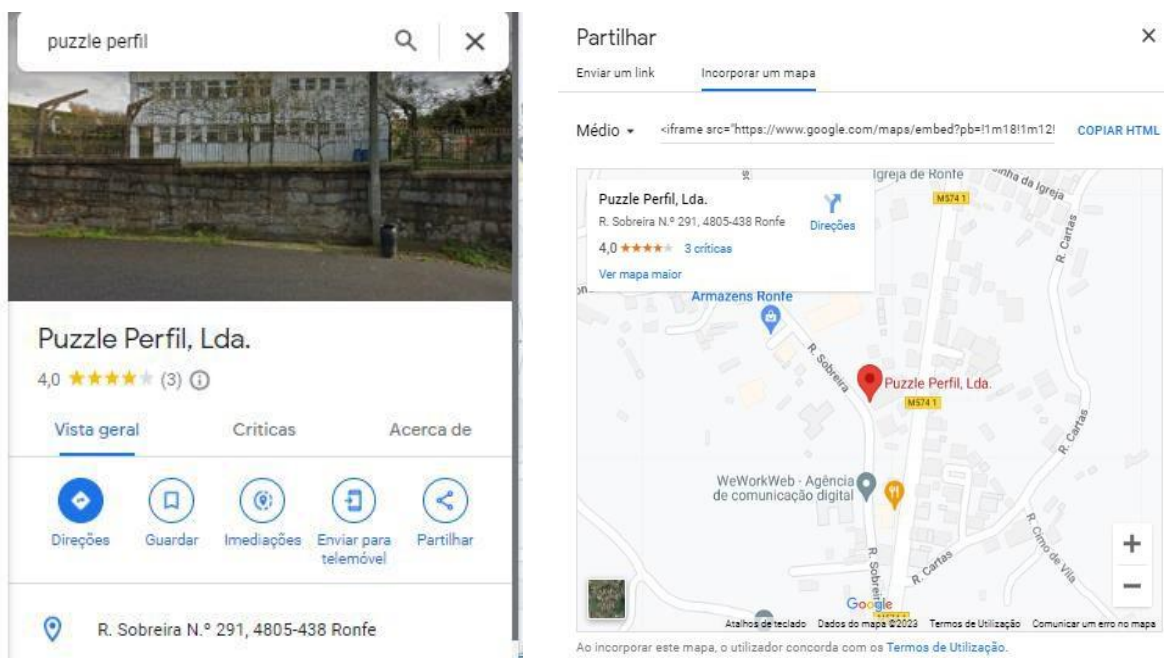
puzzle perfil

Puzzle Perfil, Lda.

4,0 ★★★★★ (3) ⓘ

Vista geral
Críticas
Acerca de

Direções
Guardar
Imediações
Enviar para telemóvel
Partilhar

R. Sobreira N.º 291, 4805-438 Ronfe

Partilhar

Enviar um link
Incorporar um mapa

Médio ▾
<iframe src="https://www.google.com/maps/embed?pb=!1m18!1m12!
COPIAR HTML

Puzzle Perfil, Lda.
R. Sobreira N.º 291, 4805-438 Ronfe
4,0 ★★★★★ 3 críticas
Ver mapa maior
Direções

Igreja de Ronfe
M574 1
R. Cartas
Armazens Ronfe
R. Sobreira
Puzzle Perfil, Lda.
M574 1
R. Cartas
WeWorkWeb - Agência de comunicação digital
R. Cimo de Vila
R. Sobreira
R. Cartas
Google
Atalhos de teclado
Dados do mapa ©2023
Termos de Utilização
Comunicar um erro no mapa

Ao incorporar este mapa, o utilizador concorda com os Termos de Utilização.